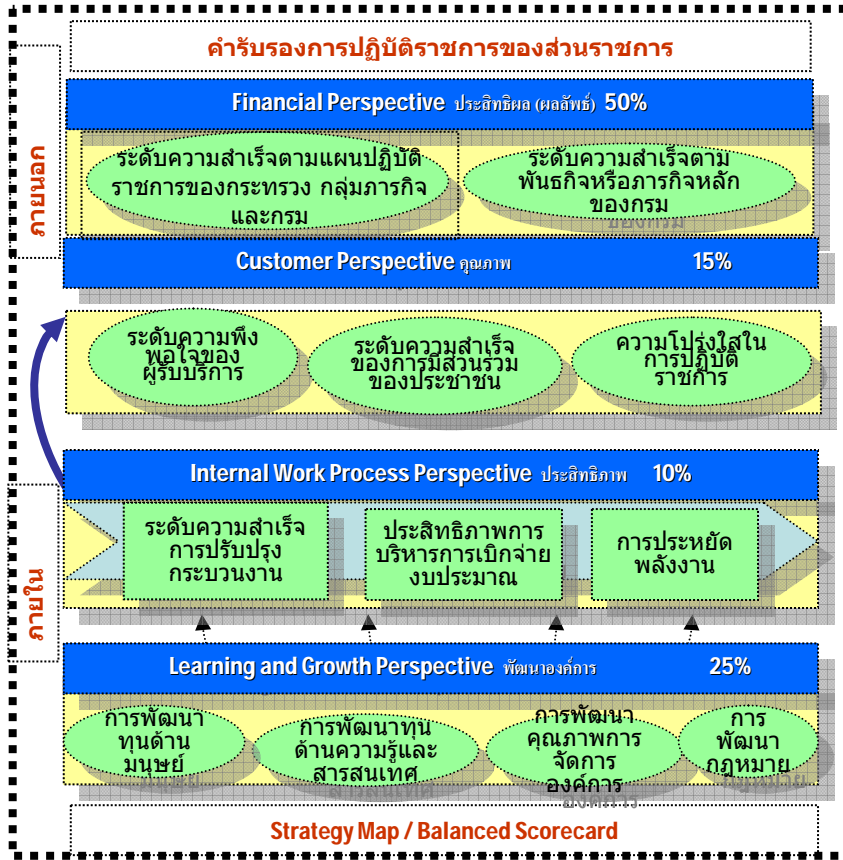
คำรับรองการปฏิบัติราชการของส่วนราชการ

ภายนอก

Financial Perspective ประสิทธิผล (ผลลัพธ์) 50%

ระดับความสำเร็จตามแผนปฏิบัติราชการของกระทรวง กลุ่มภารกิจ และกรม

ระดับความสำเร็จตามพันธกิจหรือภารกิจหลักของกรม

Customer Perspective คุณภาพ 15%

ระดับความพึงพอใจของผู้รับบริการ

ระดับความสำเร็จของการมีส่วนร่วมของประชาชน

ความโปร่งใสในการปฏิบัติราชการ

ภายใน

Internal Work Process Perspective ประสิทธิภาพ 10%

ระดับความสำเร็จการปรับปรุงกระบวนงาน

ประสิทธิภาพการบริหารการเบิกจ่ายงบประมาณ

การประหยัดพลังงาน

Learning and Growth Perspective พัฒนาองค์การ 25%

การพัฒนาทุนด้านมนุษย์

การพัฒนาทุนด้านความรู้และสารสนเทศ

การพัฒนาคุณภาพการจัดการองค์การ

การพัฒนากฎหมาย

Strategy Map / Balanced Scorecard